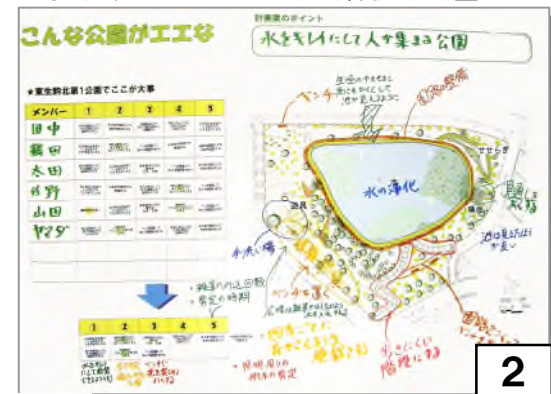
こんな公園がエエな

計画案のポイント

水をキレイにして人が集まる公園

★東生駒北第1公園でここが大事

| メンバー | 1 | 2 | 3 | 4 | 5 |
|---|---|---|---|---|---|
| 田中 | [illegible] | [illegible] | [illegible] | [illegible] | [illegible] |
| 福田 | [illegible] | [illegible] | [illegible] | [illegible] | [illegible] |
| 太田 | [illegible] | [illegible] | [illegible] | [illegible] | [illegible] |
| 水野 | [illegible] | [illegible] | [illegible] | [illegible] | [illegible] |
| 山田 | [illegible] | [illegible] | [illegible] | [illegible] | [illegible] |
| ヤマダ | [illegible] | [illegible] | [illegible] | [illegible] | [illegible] |

・雑草ハリエ回数
・安全の時期

| 1 | 2 | 3 | 4 | 5 |
|---|---|---|---|---|
| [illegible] | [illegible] | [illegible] | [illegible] | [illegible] |

ベンチ

生き物の水をもっと流れやすくして池が見えるように

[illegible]

水の浄化

手洗い場

ベンチ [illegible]

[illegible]

四季ごとに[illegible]

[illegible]

歩きにくい階段にする

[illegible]

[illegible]

2